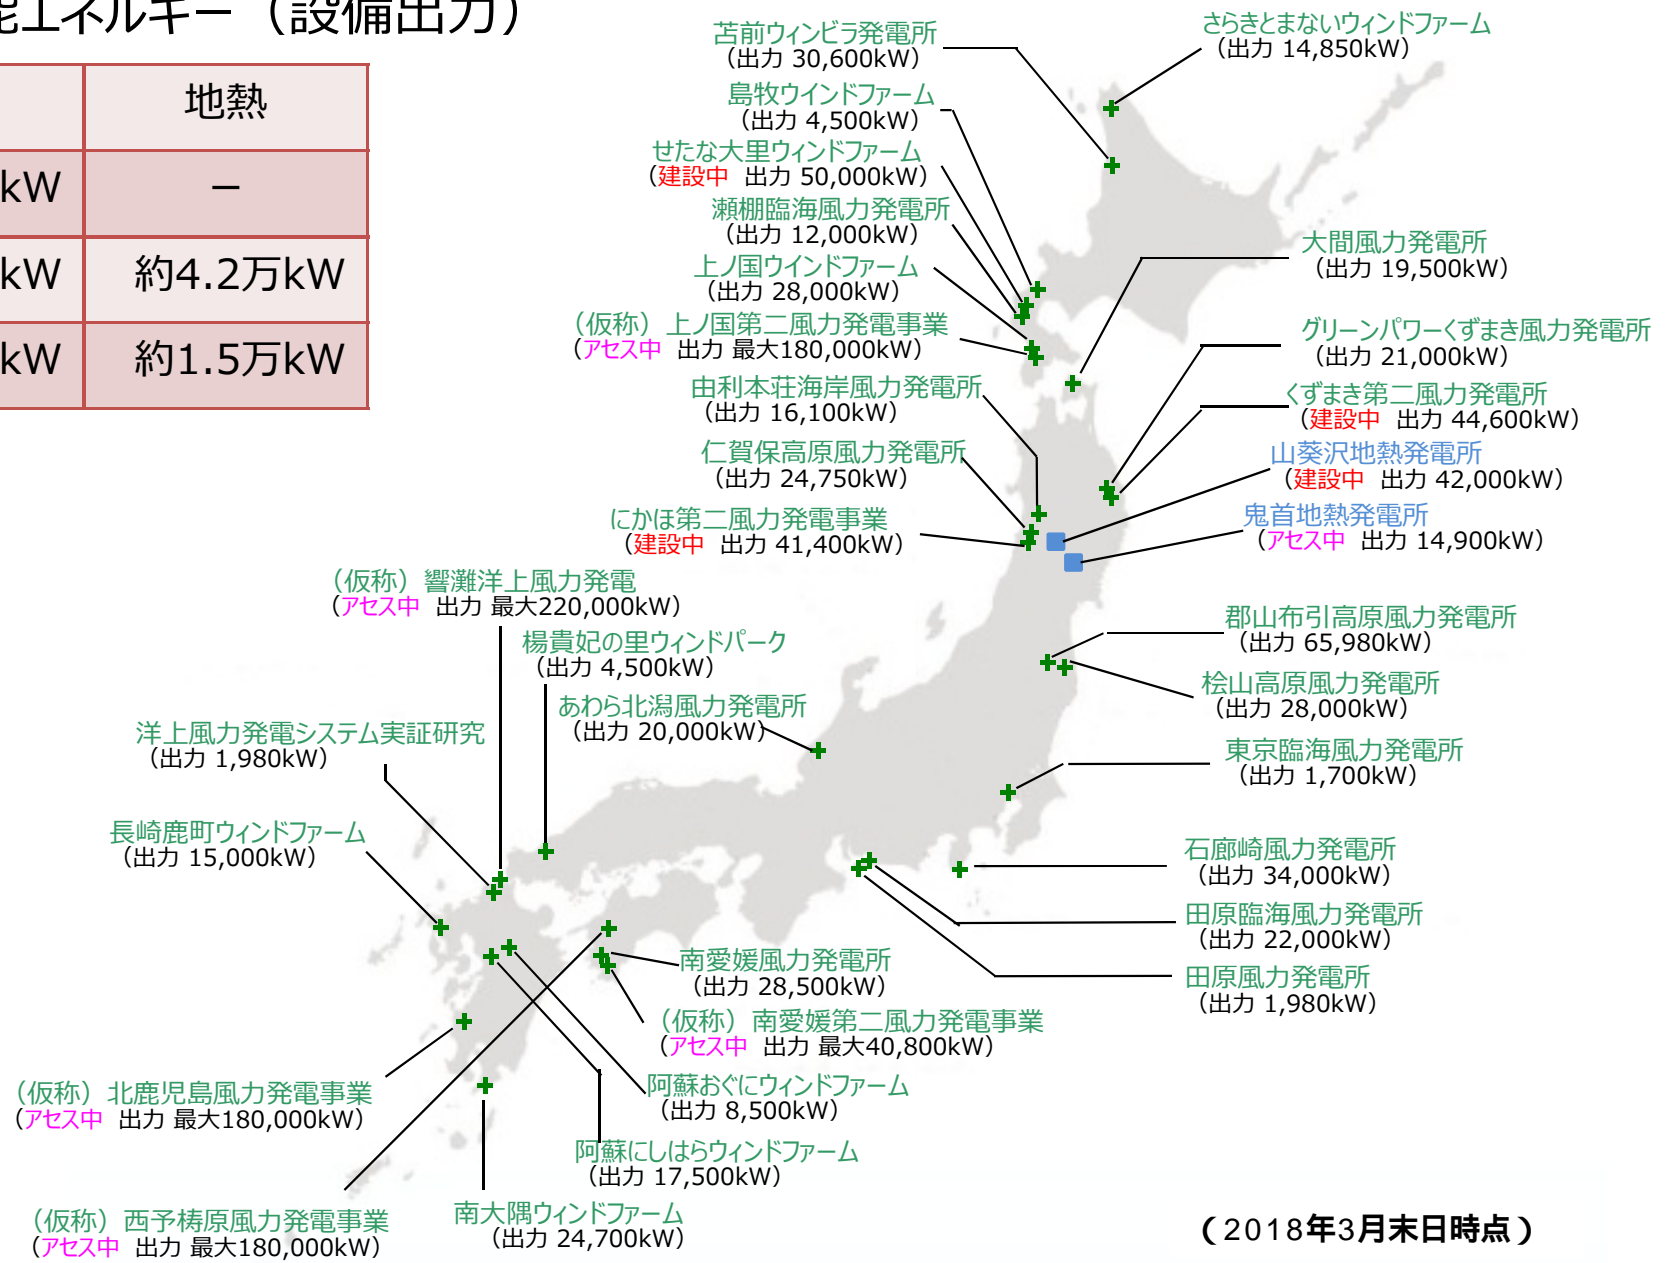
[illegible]能エネルギー（設備出力）

| | 地熱 |
|---|---|
| kW | － |
| kW | 約4.2万kW |
| kW | 約1.5万kW |

苫前ウィンビラ発電所
（出力 30,600kW）

さらきとまないウィンドファーム
（出力 14,850kW）

島牧ウインドファーム
（出力 4,500kW）

せたな大里ウィンドファーム
（建設中　出力 50,000kW）

瀬棚臨海風力発電所
（出力 12,000kW）

大間風力発電所
（出力 19,500kW）

上ノ国ウインドファーム
（出力 28,000kW）

（仮称）上ノ国第二風力発電事業
（アセス中　出力 最大180,000kW）

グリーンパワーくずまき風力発電所
（出力 21,000kW）

由利本荘海岸風力発電所
（出力 16,100kW）

くずまき第二風力発電所
（建設中　出力 44,600kW）

仁賀保高原風力発電所
（出力 24,750kW）

山葵沢地熱発電所
（建設中　出力 42,000kW）

にかほ第二風力発電事業
（建設中　出力 41,400kW）

鬼首地熱発電所
（アセス中　出力 14,900kW）

（仮称）響灘洋上風力発電
（アセス中　出力 最大220,000kW）

楊貴妃の里ウィンドパーク
（出力 4,500kW）

郡山布引高原風力発電所
（出力 65,980kW）

あわら北潟風力発電所
（出力 20,000kW）

桧山高原風力発電所
（出力 28,000kW）

洋上風力発電システム実証研究
（出力 1,980kW）

東京臨海風力発電所
（出力 1,700kW）

長崎鹿町ウィンドファーム
（出力 15,000kW）

石廊崎風力発電所
（出力 34,000kW）

田原臨海風力発電所
（出力 22,000kW）

南愛媛風力発電所
（出力 28,500kW）

田原風力発電所
（出力 1,980kW）

（仮称）南愛媛第二風力発電事業
（アセス中　出力 最大40,800kW）

（仮称）北鹿児島風力発電事業
（アセス中　出力 最大180,000kW）

阿蘇おぐにウィンドファーム
（出力 8,500kW）

阿蘇にしはらウィンドファーム
（出力 17,500kW）

（仮称）西予梼原風力発電事業
（アセス中　出力 最大180,000kW）

南大隅ウィンドファーム
（出力 24,700kW）

（2018年3月末日時点）